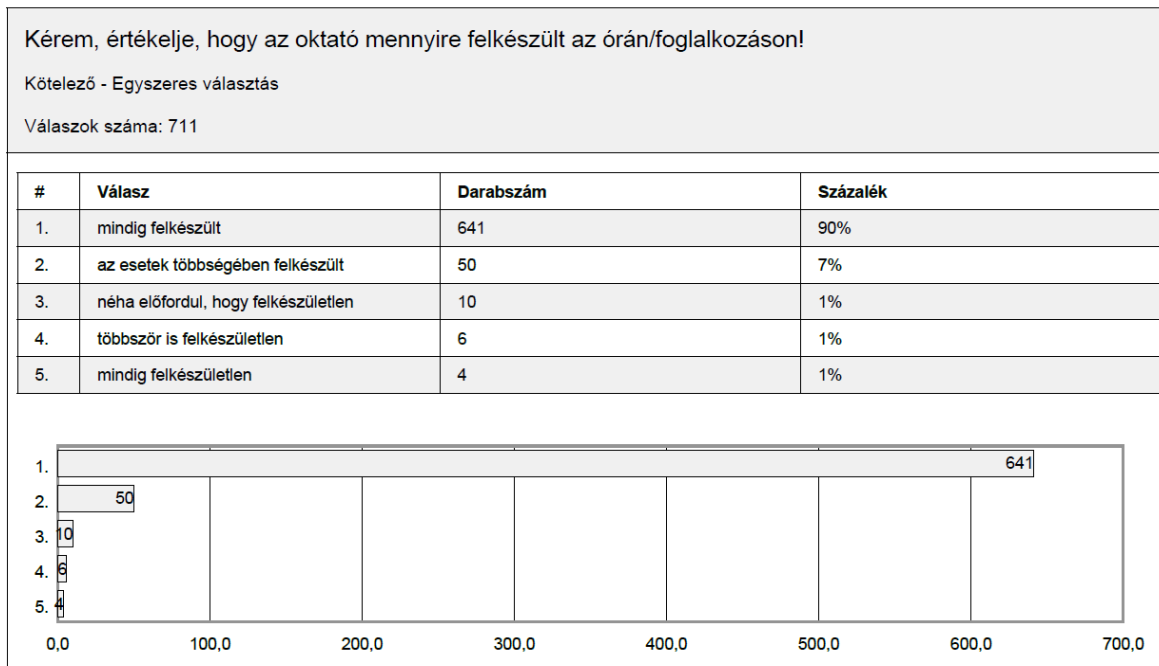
Kérem, értékelje, hogy az oktató mennyire felkészült az órán/foglalkozáson!

Kötelező - Egyszeres választás

Válaszok száma: 711

| # | Válasz | Darabszám | Százalék |
|---|---|---|---|
| 1. | mindig felkészült | 641 | 90% |
| 2. | az esetek többségében felkészült | 50 | 7% |
| 3. | néha előfordul, hogy felkészületlen | 10 | 1% |
| 4. | többször is felkészületlen | 6 | 1% |
| 5. | mindig felkészületlen | 4 | 1% |

1. 641
2. 50
3. 10
4. 6
5. 4

0,0 100,0 200,0 300,0 400,0 500,0 600,0 700,0